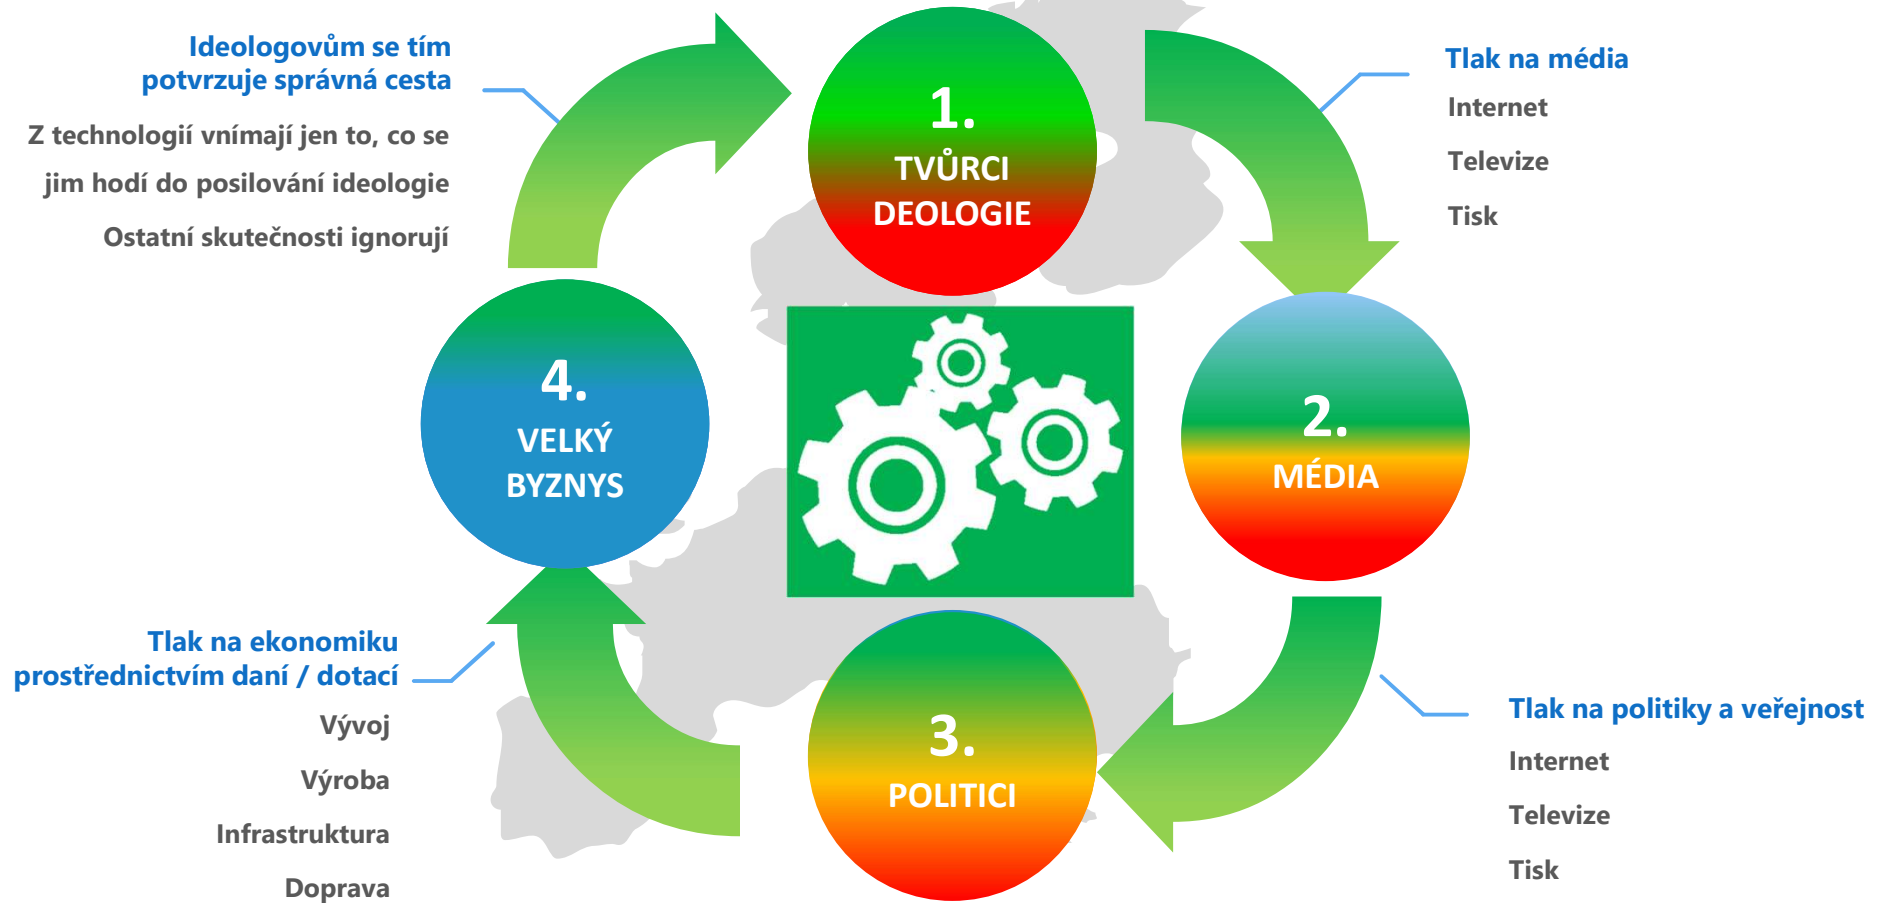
Ideologovům se tím potvrzuje správná cesta

Z technologií vnímají jen to, co se

jim hodí do posilování ideologie

Ostatní skutečnosti ignorují

1.
TVŮRCI
DEOLOGIE

Tlak na média

Internet

Televize

Tisk

4.
VELKÝ
BYZNYS

2.
MÉDIA

Tlak na ekonomiku prostřednictvím daní / dotací

Vývoj

Výroba

Infrastruktura

Doprava

3.
POLITICI

Tlak na politiky a veřejnost

Internet

Televize

Tisk